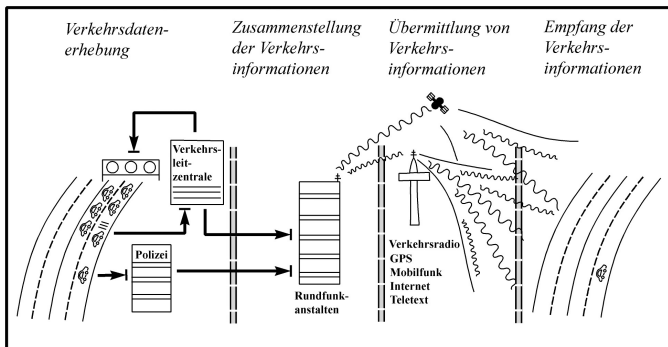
Verkehrsdatenerhebung

Zusammenstellung der Verkehrsinformationen

Übermittlung von Verkehrsinformationen

Empfang der Verkehrsinformationen

Verkehrsleitzentrale

Polizei

Rundfunkanstalten

Verkehrsradio
GPS
Mobilfunk
Internet
Teletext